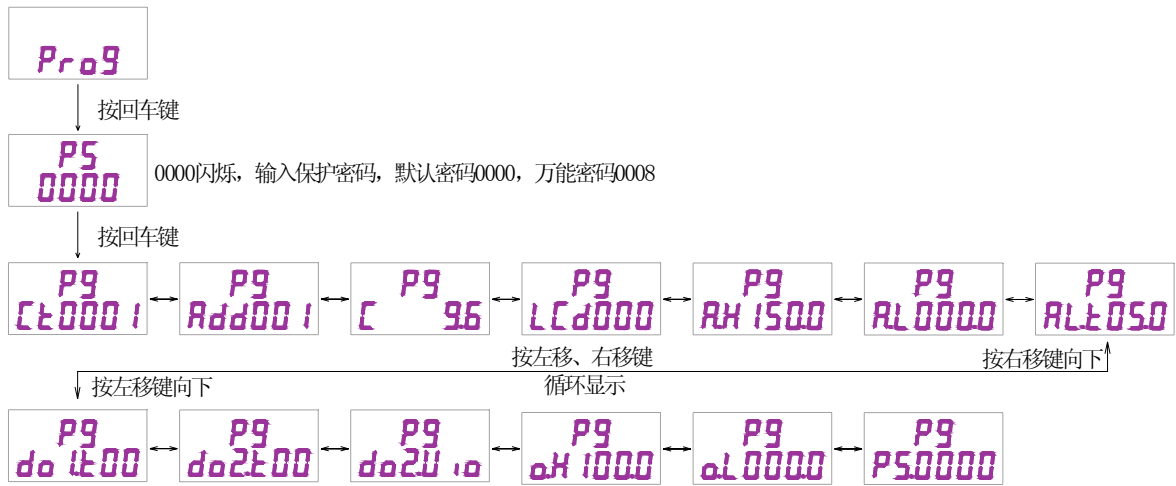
Prog

按回车键

PS
0000

0000闪烁，输入保护密码，默认密码0000，万能密码0008

按回车键

PG
Ct0001

PG
Add001

PG
C 9.6

PG
LCd000

PG
AH150.0

PG
AL000.0

PG
ALt05.0

按左移、右移键
循环显示

按右移键向下

按左移键向下

PG
do1t00

PG
do2t00

PG
do2U io

PG
oH100.0

PG
oL000.0

PG
PS0000